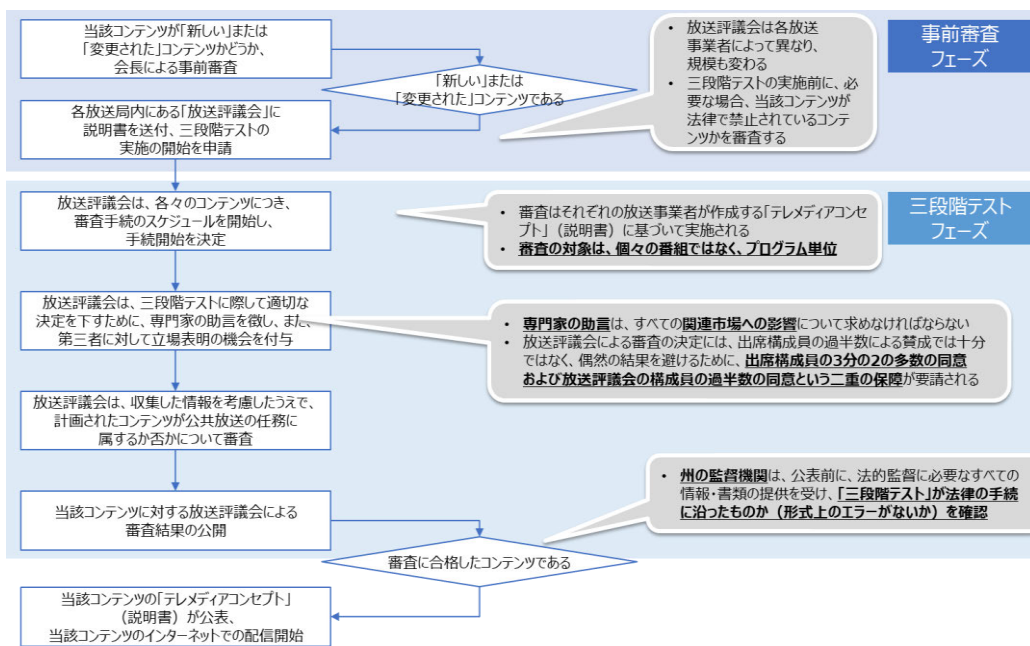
当該コンテンツが「新しい」または「変更された」コンテンツかどうか、会長による事前審査

「新しい」または「変更された」コンテンツである

各放送局内にある「放送評議会」に説明書を送付、三段階テストの実施の開始を申請

• 放送評議会は各放送事業者によって異なり、規模も変わる
• 三段階テストの実施前に、必要な場合、当該コンテンツが法律で禁止されているコンテンツかを審査する

事前審査フェーズ

放送評議会は、各々のコンテンツにつき、審査手続のスケジュールを開始し、手続開始を決定

• 審査はそれぞれの放送事業者が作成する「テレメディアコンセプト」（説明書）に基づいて実施される
• 審査の対象は、個々の番組ではなく、プログラム単位

三段階テストフェーズ

放送評議会は、三段階テストに際して適切な決定を下すために、専門家の助言を徴し、また、第三者に対して立場表明の機会を付与

• 専門家の助言は、すべての関連市場への影響について求めなければならない
• 放送評議会による審査の決定には、出席構成員の過半数による賛成では十分ではなく、偶然の結果を避けるために、出席構成員の3分の2の多数の同意および放送評議会の構成員の過半数の同意という二重の保障が要請される

放送評議会は、収集した情報を考慮したうえで、計画されたコンテンツが公共放送の任務に属するか否かについて審査

当該コンテンツに対する放送評議会による審査結果の公開

• 州の監督機関は、公表前に、法的監督に必要なすべての情報・書類の提供を受け、「三段階テスト」が法律の手続に沿ったものか（形式上のエラーがないか）を確認

審査に合格したコンテンツである

当該コンテンツの「テレメディアコンセプト」（説明書）が公表、当該コンテンツのインターネットでの配信開始